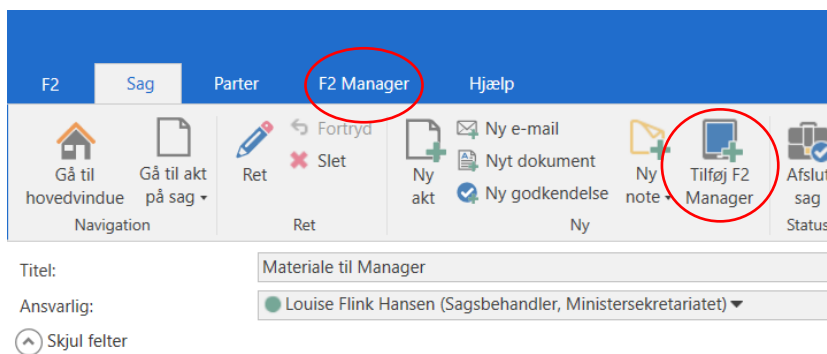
F2 Sag Parter F2 Manager Hjælp

Gå til hovedvindue
Gå til akt på sag
Navigation

Ret
Fortryd
Slet
Ret

Ny akt
Ny e-mail
Nyt dokument
Ny godkendelse
Ny note
Tilføj F2 Manager
Ny

Afslut sag
Status

Titel: Materiale til Manager
Ansvarlig: Louise Flink Hansen (Sagsbehandler, Ministersekretariatet)

Skjul felter